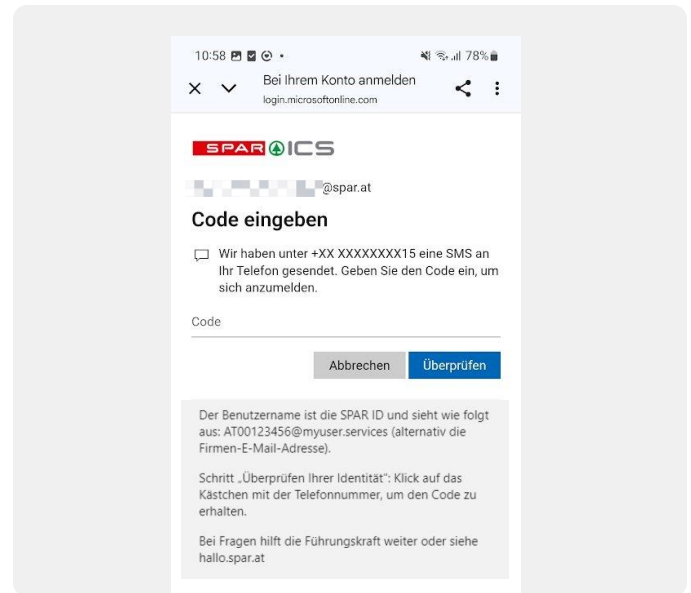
10:58 78%

Bei Ihrem Konto anmelden
login.microsoftonline.com

SPAR ICS

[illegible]@spar.at

Code eingeben

Wir haben unter +XX XXXXXXXX15 eine SMS an Ihr Telefon gesendet. Geben Sie den Code ein, um sich anzumelden.

Code

Abbrechen Überprüfen

Der Benutzername ist die SPAR ID und sieht wie folgt aus: AT00123456@myuser.services (alternativ die Firmen-E-Mail-Adresse).

Schritt „Überprüfen Ihrer Identität": Klick auf das Kästchen mit der Telefonnummer, um den Code zu erhalten.

Bei Fragen hilft die Führungskraft weiter oder siehe hallo.spar.at